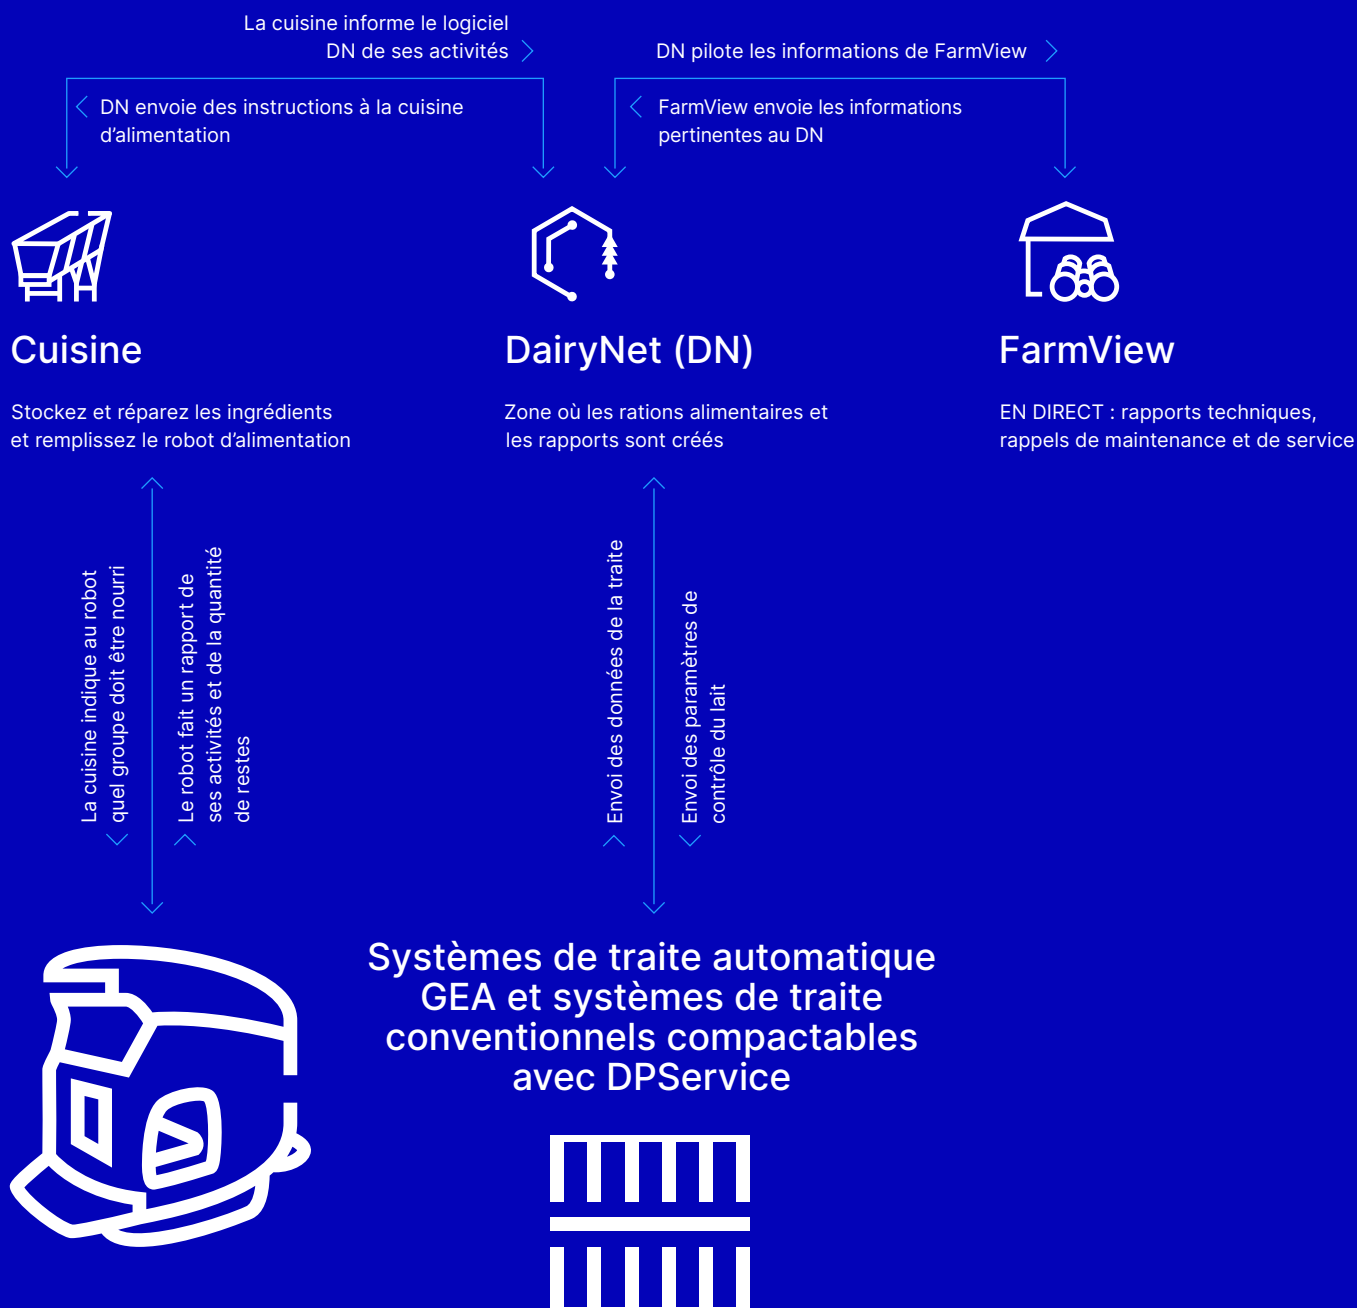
La cuisine informe le logiciel DN de ses activités

DN pilote les informations de FarmView

DN envoie des instructions à la cuisine d'alimentation

FarmView envoie les informations pertinentes au DN

Cuisine

Stockez et réparez les ingrédients et remplissez le robot d'alimentation

DairyNet (DN)

Zone où les rations alimentaires et les rapports sont créés

FarmView

EN DIRECT : rapports techniques, rappels de maintenance et de service

La cuisine indique au robot quel groupe doit être nourri

Le robot fait un rapport de ses activités et de la quantité de restes

Envoi des données de la traite

Envoi des paramètres de contrôle du lait

Systèmes de traite automatique GEA et systèmes de traite conventionnels compactables avec DPService